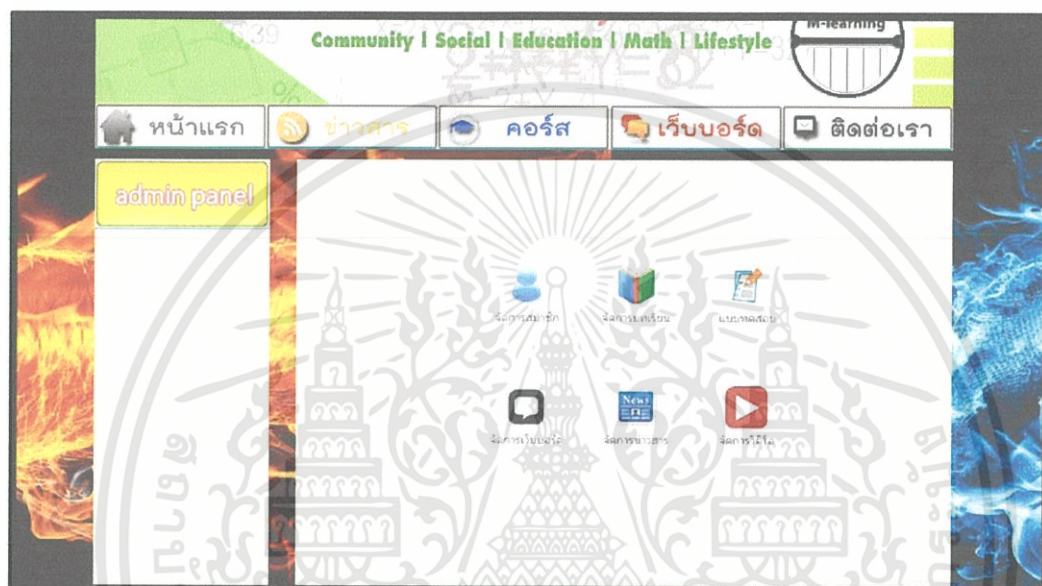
Community | Social | Education | Math | Lifestyle

M-learning

หน้าแรก ข่าวสาร คอร์ส เว็บบอร์ด ติดต่อเรา

admin panel

จัดการสมาชิก จัดการบทเรียน แบบทดสอบ

News

จัดการเว็บบอร์ด จัดการข่าวสาร จัดการวีดีโอ